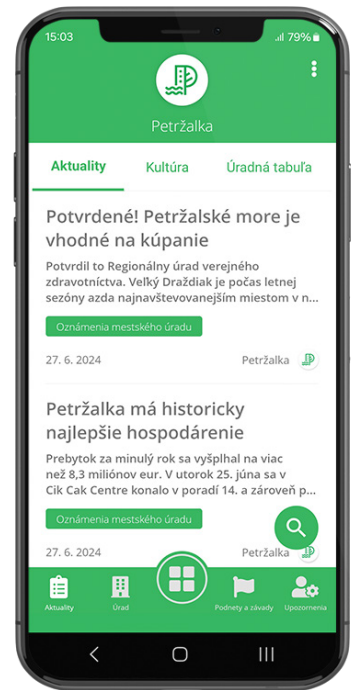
15:03

79%

Petržalka

Aktuality

Kultúra

Úradná tabuľa

Potvrdené! Petržalské more je vhodné na kúpanie

Potvrdil to Regionálny úrad verejného zdravotníctva. Veľký Draždiak je počas letnej sezóny azda najnavštevovanejším miestom v n...

Oznámenia mestského úradu

27. 6. 2024

Petržalka

Petržalka má historicky najlepšie hospodárenie

Prebytok za minulý rok sa vyšplhal na viac než 8,3 miliónov eur. V utorok 25. júna sa v Cik Cak Centre konalo v poradí 14. a zároveň p...

Oznámenia mestského úradu

27. 6. 2024

Petržalka

Aktuality

Úrad

Podnety a závady

Upozornenia